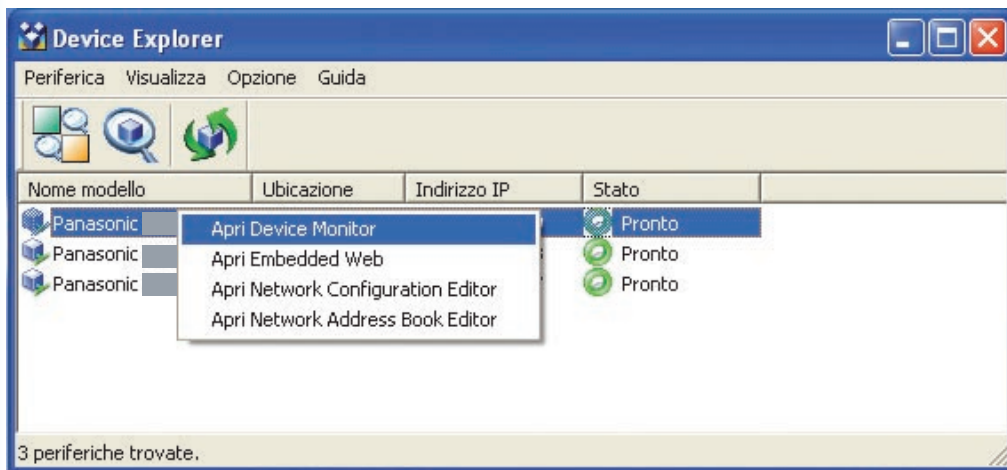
Device Explorer

Periferica Visualizza Opzione Guida

| Nome modello | Ubicazione | Indirizzo IP | Stato |
|---|---|---|---|
| Panasonic | | | Pronto |
| Panasonic | | | Pronto |
| Panasonic | | | Pronto |

Apri Device Monitor
Apri Embedded Web
Apri Network Configuration Editor
Apri Network Address Book Editor

3 periferiche trovate.